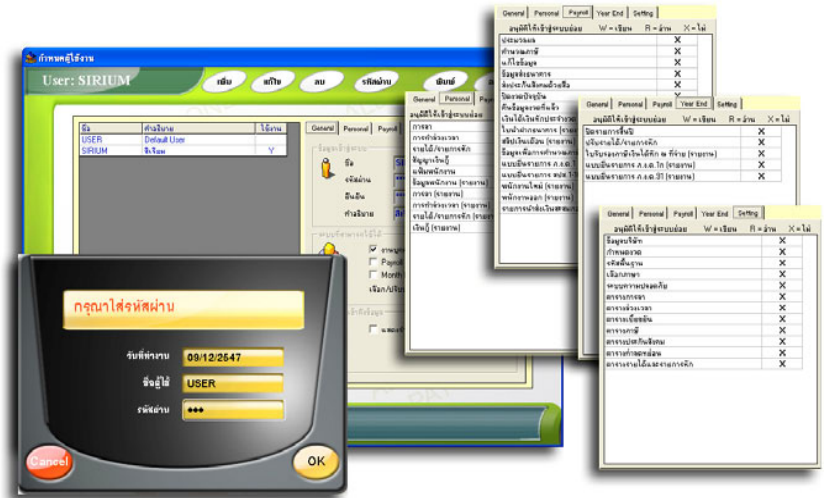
กำหนดผู้ใช้งาน

User: SIRIUM

เพิ่ม แก้ไข ลบ รหัสผ่าน พิมพ์

| ชื่อ | คำอธิบาย | ใช้งาน |
|---|---|---|
| USER | Default User | |
| SIRIUM | ศิริยม | Y |

General Personal Payroll

ชื่อ
รหัสผ่าน
ยืนยัน
คำอธิบาย

งานบุคคล
Payroll
Month

กรุณาใส่รหัสผ่าน

วันที่ทำงาน 09/12/2547
ชื่อผู้ใช้ USER
รหัสผ่าน ●●●

Cancel
OK

General Personal Payroll

อนุมัติให้เข้าสู่ระบบย่อย
การลา
การทำงานล่วงเวลา
รายได้/รายการหัก
ข้อมูลเงินกู้
แฟ้มพนักงาน
ข้อมูลพนักงาน (รายงาน)
การลา (รายงาน)
การทำงานล่วงเวลา (รายงาน)
รายได้/รายการหัก (รายงาน)
เงินกู้ (รายงาน)

General Personal Payroll Year End Setting

อนุมัติให้เข้าสู่ระบบย่อย W = เขียน R = อ่าน X = ไม่
ประมวลผล X
คำนวณภาษี X
แก้ไขข้อมูล X
ข้อมูลธนาคาร X
ส่งประกันสังคมด้วยดิสก์ X
ปิดงวดปัจจุบัน X
คืนข้อมูลงวดที่แล้ว X
เงินได้/เงินหักประจำงวด
ใบนำฝากธนาคาร (รายงาน)
สลิปเงินเดือน (รายงาน)
ข้อมูลเพื่อการคำนวณ
แบบยื่นรายการ ภงด 1
แบบยื่นรายการ สปส 1-10
พนักงานใหม่ (รายงาน)
พนักงานออก (รายงาน)
รายการนำส่งเงินสะสม

General Personal Payroll Year End Setting

อนุมัติให้เข้าสู่ระบบย่อย W = เขียน R = อ่าน X = ไม่
ปิดงวดการสิ้นปี X
ปรับรายได้/รายการหัก X
ใบรับรองการหักภาษี ณ ที่จ่าย (รายงาน) X
แบบยื่นรายการ ภ.ง.ด.1ก (รายงาน) X
แบบยื่นรายการ ภ.ง.ด.31 (รายงาน) X

General Personal Payroll Year End Setting

อนุมัติให้เข้าสู่ระบบย่อย W = เขียน R = อ่าน X = ไม่
ข้อมูลบริษัท X
กำหนดงวด X
รหัสพื้นฐาน X
เลือกภาษา X
รหัสผู้ใช้งาน X
จัดลำดับ X
ตารางการลา X
ตารางล่วงเวลา X
ตารางเงินเดือน X
ตารางภาษี X
ตารางประกันสังคม X
ตารางกำหนดค่าอ่อน X
ตารางรายได้และรายการหัก X